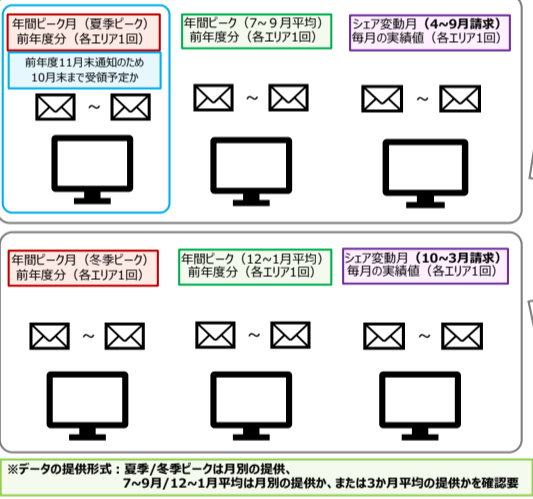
年間ピーク月（夏季ピーク）
前年度分（各エリア1回）

前年度11月末通知のため
10月末まで受領予定か

～

年間ピーク（7～9月平均）
前年度分（各エリア1回）

～

シェア変動月（4～9月請求）
毎月の実績値（各エリア1回）

～

年間ピーク月（冬季ピーク）
前年度分（各エリア1回）

～

年間ピーク（12～1月平均）
前年度分（各エリア1回）

～

シェア変動月（10～3月請求）
毎月の実績値（各エリア1回）

～

※データの提供形式：夏季/冬季ピークは月別の提供、
7～9月/12～1月平均は月別の提供か、または3か月平均の提供かを確認要